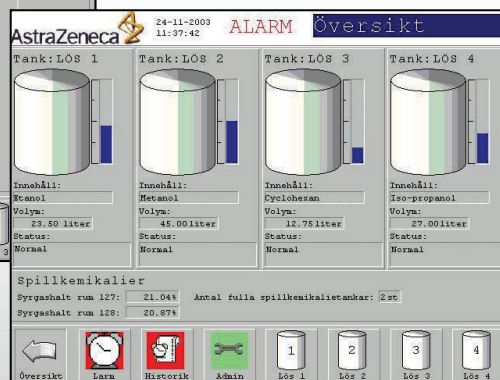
AstraZeneca 24-11-2003 11:37:42 ALARM Översikt

Tank:LÖS 1
Innehåll:
Etanol
Volym:
23.50 liter
Status:
Normal

Tank:LÖS 2
Innehåll:
Metanol
Volym:
45.00 liter
Status:
Normal

Tank:LÖS 3
Innehåll:
Cyclohexan
Volym:
12.75 liter
Status:
Normal

Tank:LÖS 4
Innehåll:
Iso-propanol
Volym:
27.00 liter
Status:
Normal

Spillkemikalier
Syrgashalt rum 127: 21.04%
Antal fulla spillkemikalietankar: 2 st
Syrgashalt rum 128: 20.87%

Översikt
Larm
Historik
Admin
1
Lös 1
2
Lös 2
3
Lös 3
4
Lös 4